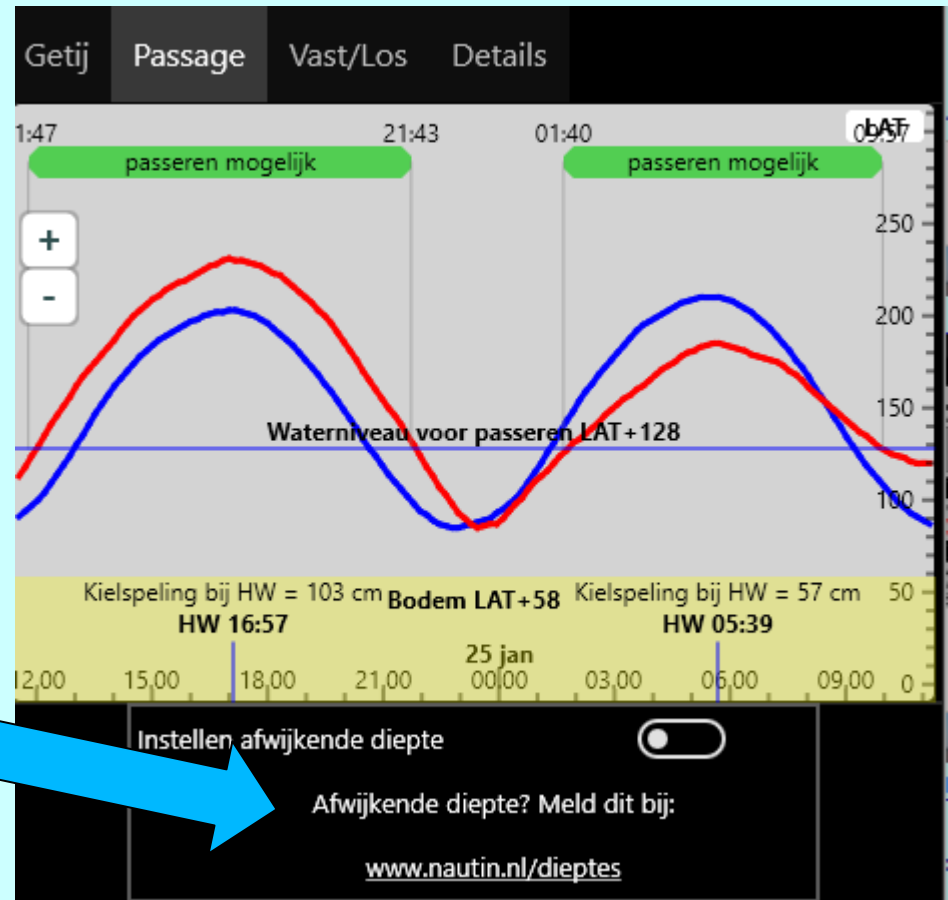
Getij Passage Vast/Los Details

1:47 21:43 01:40 09:57 LAT

passeren mogelijk passeren mogelijk

+
-

250
200
150
100
50
0

Waterniveau voor passeren LAT+128

Kielspeling bij HW = 103 cm Bodem LAT+58 Kielspeling bij HW = 57 cm
HW 16:57 HW 05:39
25 jan
12,00 15,00 18,00 21,00 00,00 03,00 06,00 09,00

Instellen afwijkende diepte

Afwijkende diepte? Meld dit bij:

www.nautin.nl/dieptes